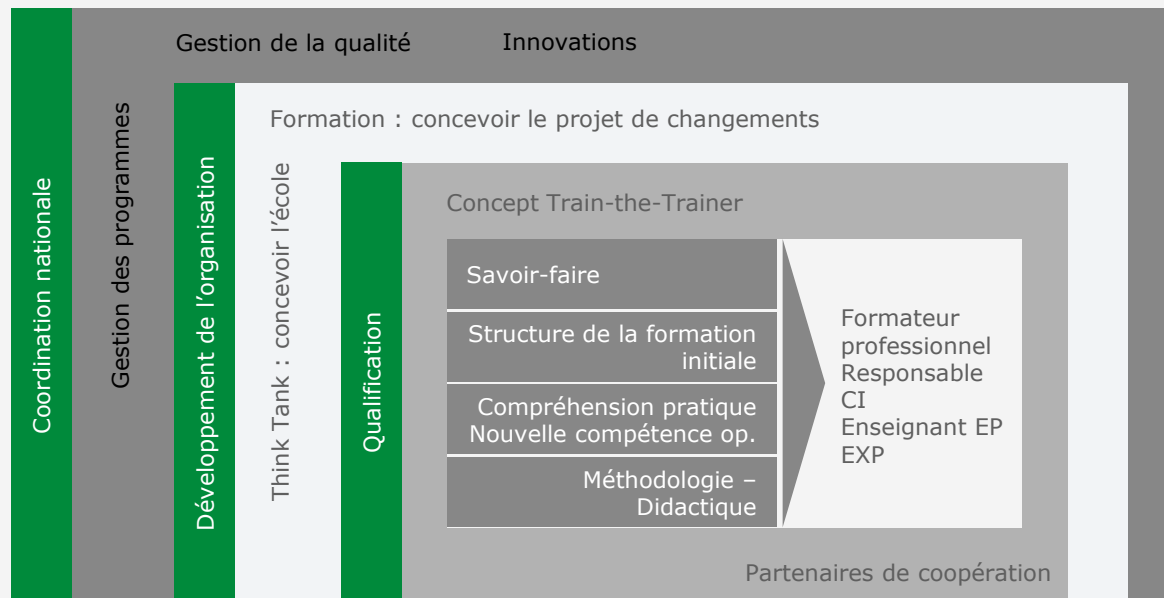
Coordination nationale

Gestion des programmes

Gestion de la qualité

Innovations

Développement de l’organisation

Think Tank : concevoir l’école

Formation : concevoir le projet de changements

Qualification

Concept Train-the-Trainer

Savoir-faire

Structure de la formation initiale

Compréhension pratique Nouvelle compétence op.

Méthodologie – Didactique

Formateur professionnel
Responsable CI
Enseignant EP
EXP

Partenaires de coopération